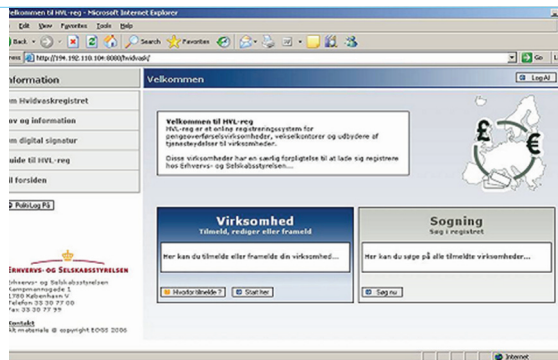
elkommen til HVL-reg - Microsoft Internet Explorer

Edit View Favorites Tools Help

Back Search Favorites

ress http://194.192.110.104:8080/hvidvask/ Go Links

nformation

m Hvidvaskregistret

ov og information

m digital signatur

uide til HVL-reg

il forsiden

PolisLog På

Erhvervs- og Selskabsstyrelsen
Erhvervs- og Selskabsstyrelsen
Kampmannsgade 1
1780 København V
Telefon 33 30 77 00
Fax 33 30 77 99

Kontakt
kkt materiale © copyright EOGS 2006

Velkommen

Log Af

Velkommen til HVL-reg
HVL-reg er et online registreringssystem for pengeoverførselsvirksomheder, vekselkontorer og udbydere af tjenesteydelser til virksomheder.

Disse virksomheder har særlig forpligtelse til at lade sig registrere hos Erhvervs- og Selskabsstyrelsen.

£

€

Virksomhed
Tilmeld, rediger eller frameld

Her kan du tilmelde eller framelde din virksomhed...

Hvordan tilmelde ?

Start her

Søgning
Søg i registret

Her kan du søge på alle tilmeldte virksomheder...

Søg nu

Internet